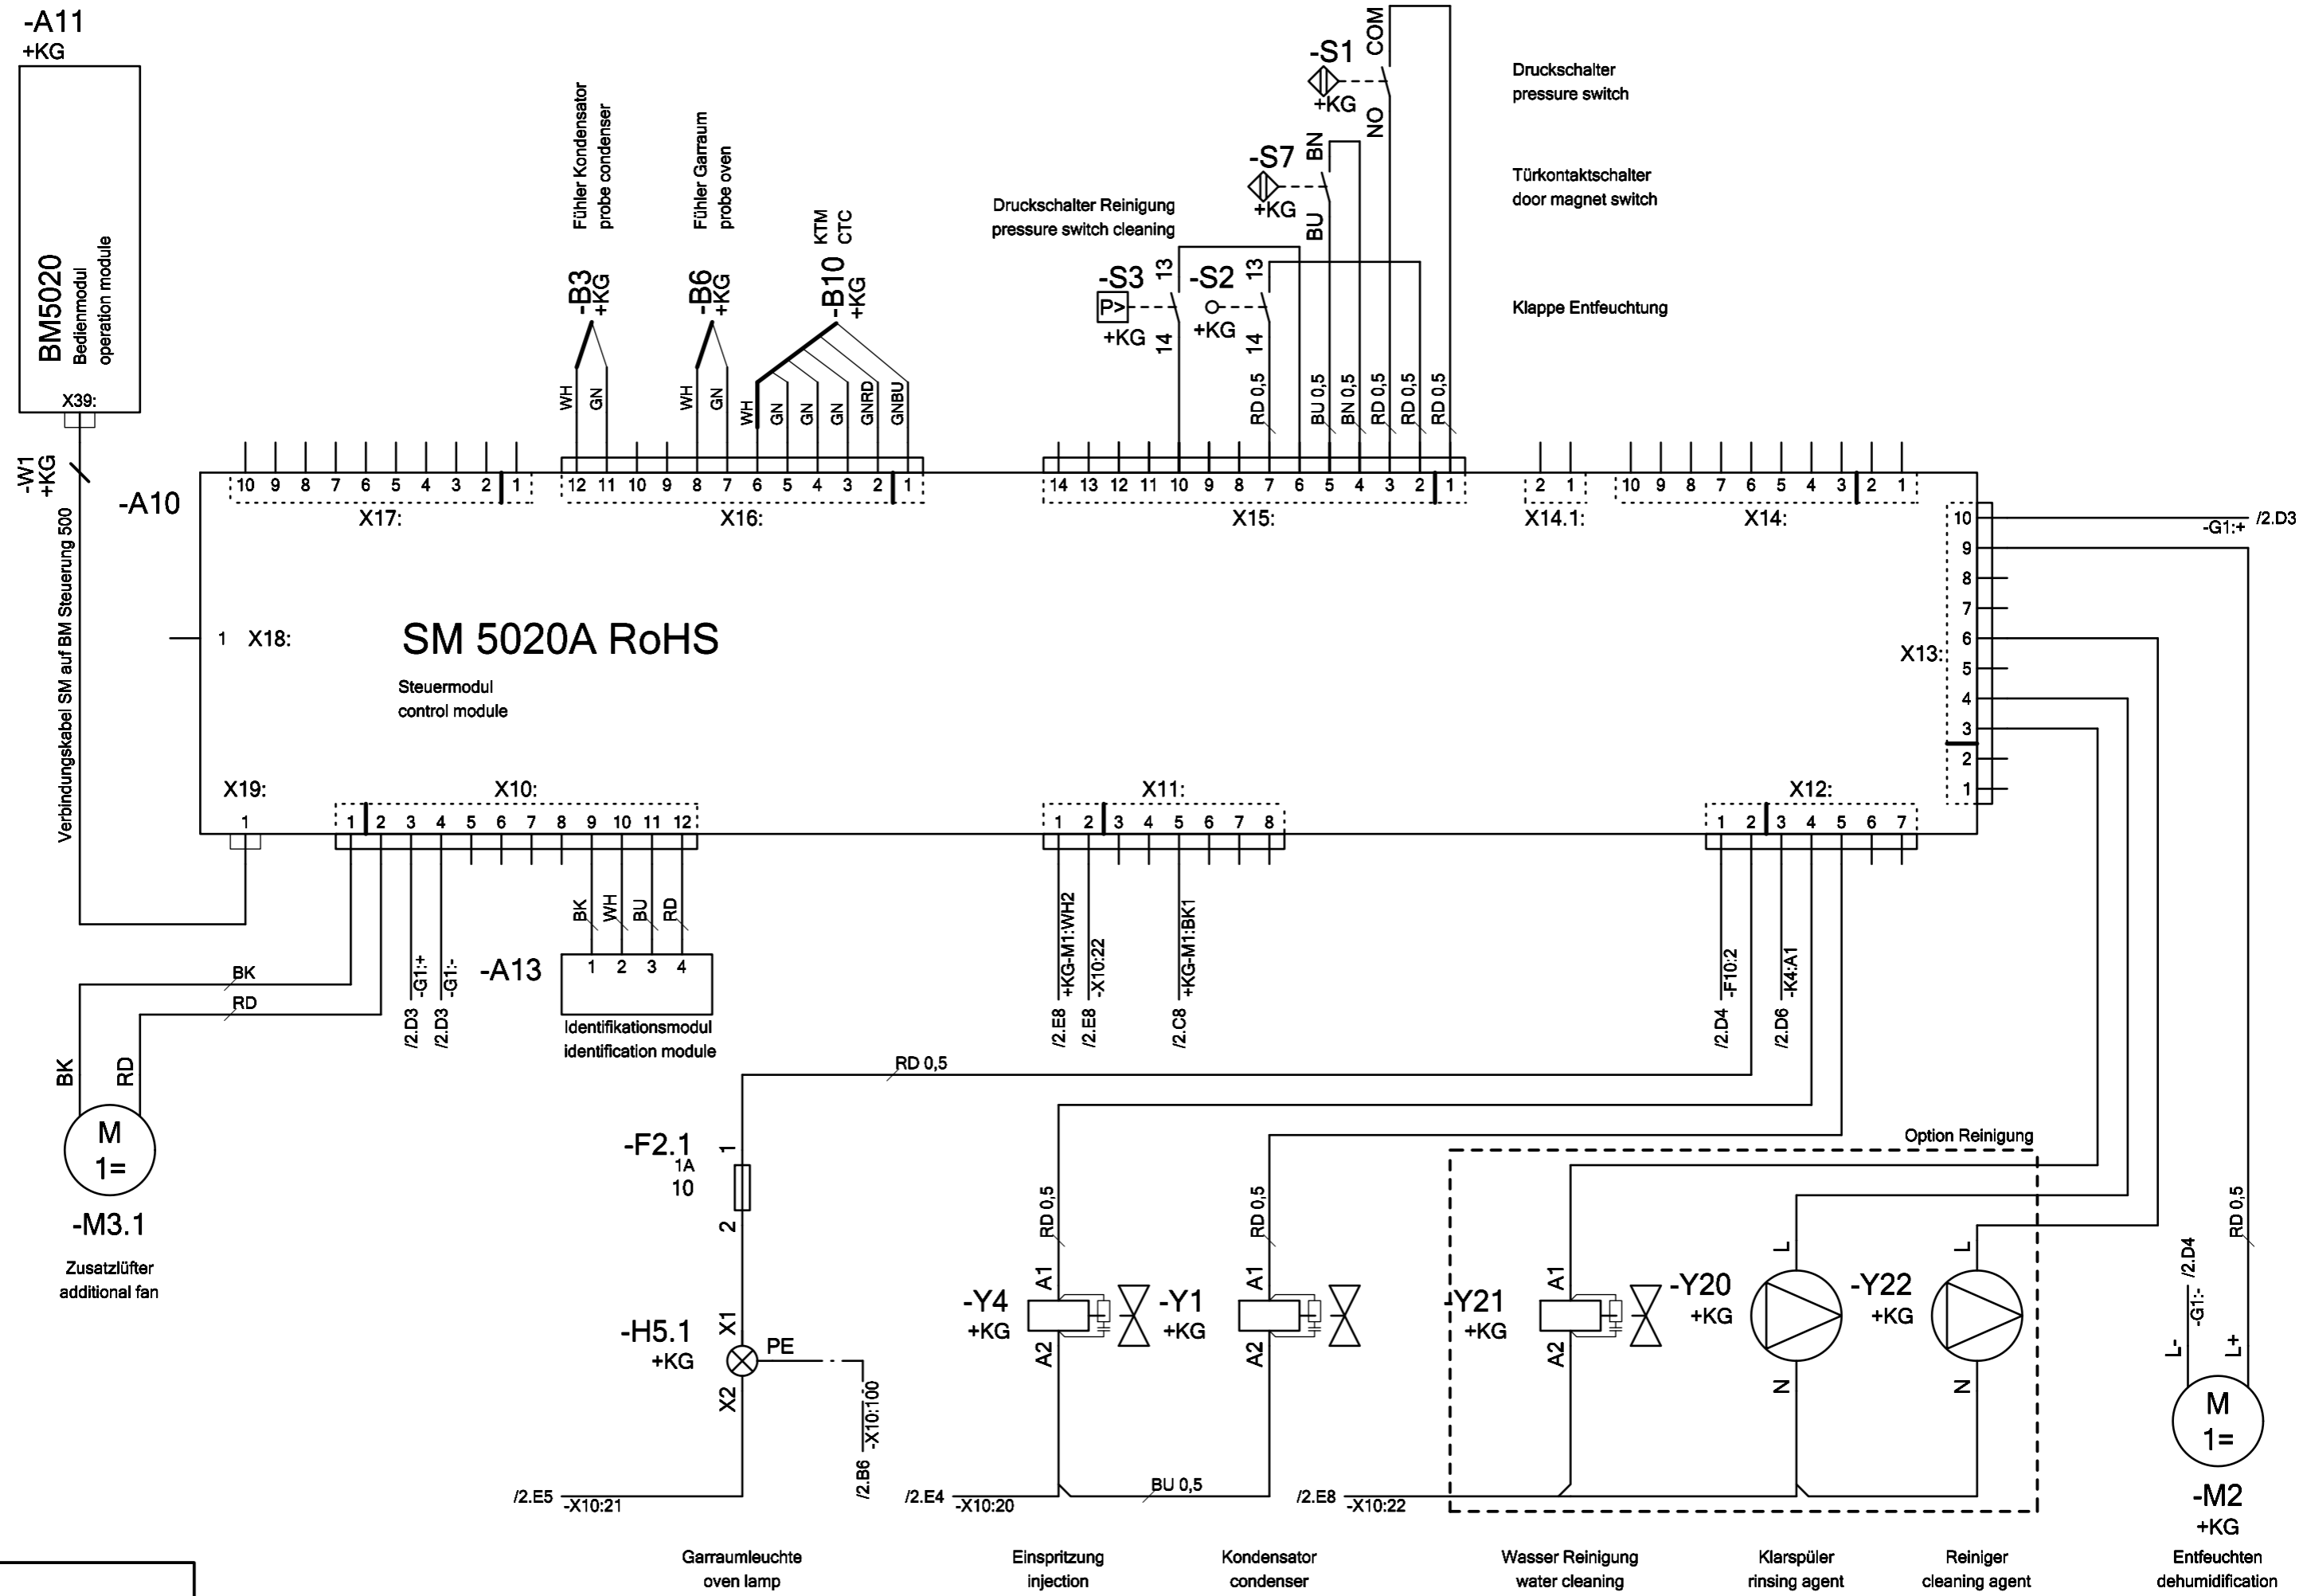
-A11
+KG

BM5020
Bedienmodul
operation module

X39:

-W1
+KG

Verbindungskabel SM auf BM Steuerung 500

-A10

Fühler Kondensator
probe condenser

Fühler Garraum
probe oven

KTM
CTC

-B3
+KG

-B6
+KG

-B10
+KG

WH GN WH GN WH GN GN GN GNRD GNBU

Druckschalter Reinigung
pressure switch cleaning

-S1
+KG
COM
NO

-S7
+KG
BN
BU

-S3
+KG
13
14

-S2
+KG
13
14

RD 0,5 BU 0,5 BN 0,5 RD 0,5 RD 0,5 RD 0,5

Druckschalter
pressure switch

Türkontaktschalter
door magnet switch

Klappe Entfeuchtung

10 9 8 7 6 5 4 3 2 1
X17:

12 11 10 9 8 7 6 5 4 3 2 1
X16:

14 13 12 11 10 9 8 7 6 5 4 3 2 1
X15:

2 1
X14.1:

10 9 8 7 6 5 4 3 2 1
X14:

10 9 8 7 6 5 4 3 2 1
X13:

-G1:+ /2.D3

1 X18:

SM 5020A RoHS

Steuermodul
control module

X19:
1

X10:
1 2 3 4 5 6 7 8 9 10 11 12

X11:
1 2 3 4 5 6 7 8

X12:
1 2 3 4 5 6 7

BK
RD
-G1:+ /2.D3
-G1:- /2.D3

BK WH BU RD
-A13
1 2 3 4
Identifikationsmodul
identification module

+KG-M1:WH2 /2.E8
-X10:22 /2.E8
+KG-M1:BK1 /2.C8

-F10:2 /2.D4
-K4:A1 /2.D6

BK RD
M
1=
-M3.1
Zusatzlüfter
additional fan

RD 0,5

-F2.1
1A
10
1
2

-H5.1
+KG
X1
X2
PE
-X10:100 /2.B6

/2.E5 -X10:21

Option Reinigung

RD 0,5 RD 0,5
-Y4
+KG
A1 A2
-Y1
+KG
A1 A2
-Y21
+KG
A1 A2
-Y20
+KG
L N
-Y22
+KG
L N

/2.E4 -X10:20
BU 0,5
/2.E8 -X10:22

RD 0,5
-G1:- /2.D4
L- L+
M
1=
-M2
+KG

Garraumleuchte
oven lamp

Einspritzung
injection

Kondensator
condenser

Wasser Reinigung
water cleaning

Klarspüler
rinsing agent

Reiniger
cleaning agent

Entfeuchten
dehumidification